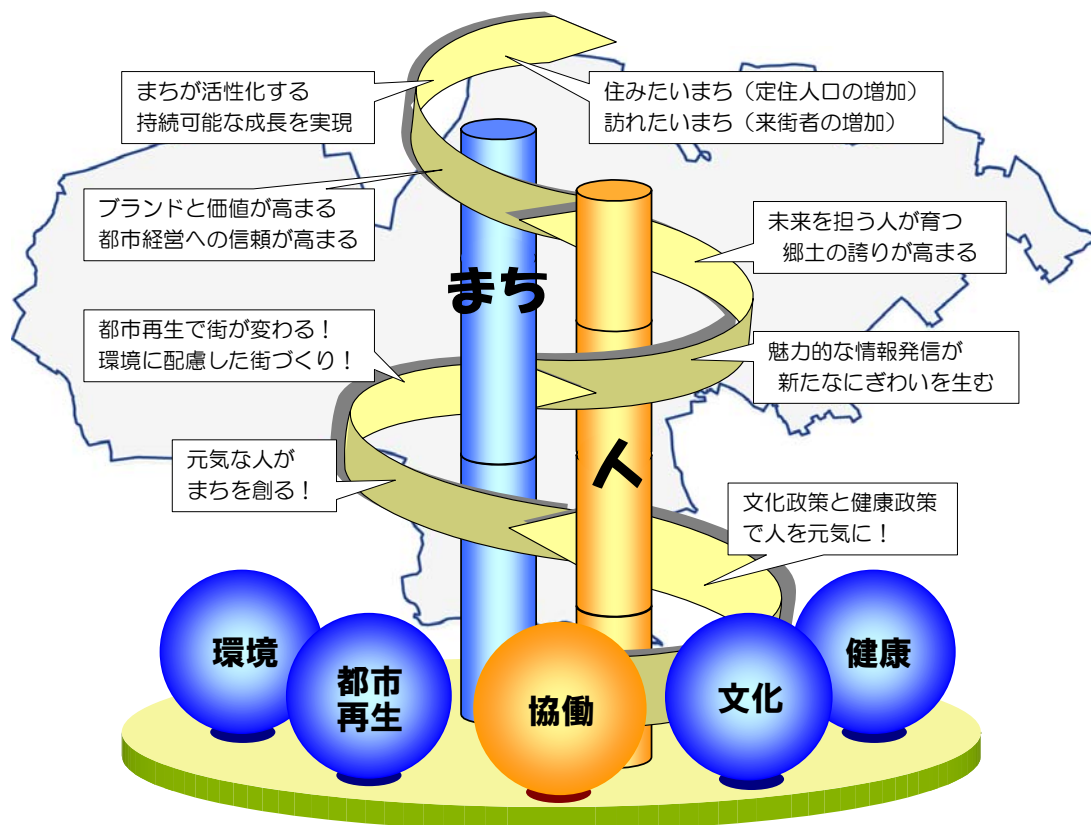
まちが活性化する
持続可能な成長を実現

住みたいまち（定住人口の増加）
訪れたいまち（来街者の増加）

ブランドと価値が高まる
都市経営への信頼が高まる

未来を担う人が育つ
郷土の誇りが高まる

まち

都市再生で街が変わる！
環境に配慮した街づくり！

魅力的な情報発信が
新たなにぎわいを生む

人

元気な人が
まちを創る！

文化政策と健康政策
で人を元気に！

環境

都市
再生

協働

文化

健康